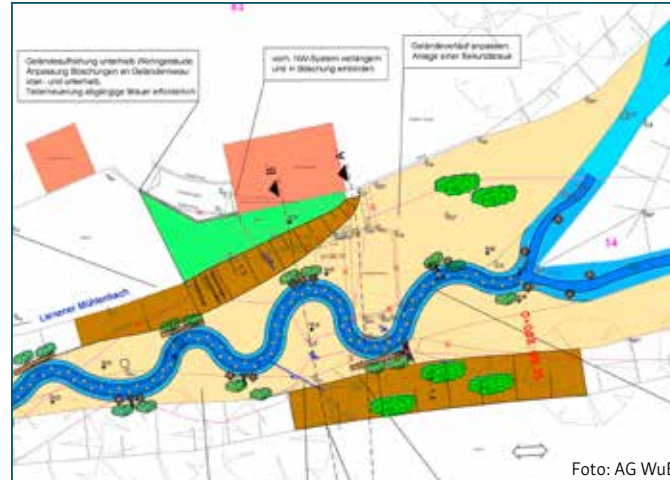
Geländeaufhöhung unterhalb Wohngebäude, Anpassung Böschungen an Geländeniveau oben- und unterhalb, Teilerneuerung abgängige Mauer erforderlich

vorh. NW-System verlängern und in Böschung einbinden

Geländeverlauf anpassen, Anlage einer Sekundäraue

14

Lienener Mühlenbach

Foto: AG Wuß